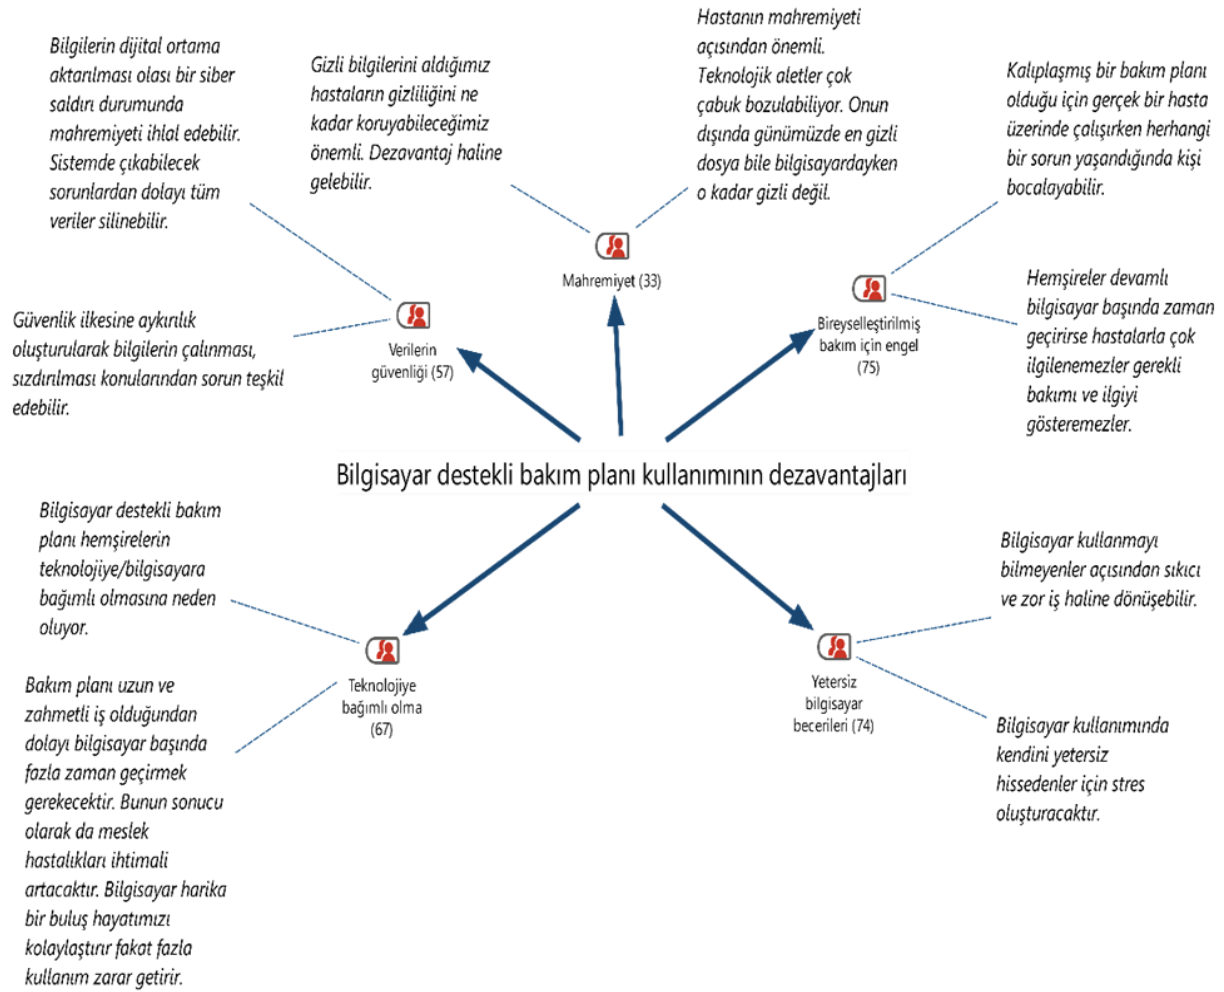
Bilgilerin dijital ortama aktarılması olası bir siber saldırı durumunda mahremiyeti ihlal edebilir. Sistemde çıkabilecek sorunlardan dolayı tüm veriler silinebilir.

Gizli bilgilerini aldığımız hastaların gizliliğini ne kadar koruyabileceğimiz önemli. Dezavantaj haline gelebilir.

Hastanın mahremiyeti açısından önemli. Teknolojik aletler çok çabuk bozulabiliyor. Onun dışında günümüzde en gizli dosya bile bilgisayardayken o kadar gizli değil.

Kalıplaşmış bir bakım planı olduğu için gerçek bir hasta üzerinde çalışırken herhangi bir sorun yaşandığında kişi bocalayabilir.

Mahremiyet (33)

Güvenlik ilkesine aykırılık oluşturularak bilgilerin çalınması, sızdırılması konularından sorun teşkil edebilir.

Verilerin güvenliği (57)

Bireyselleştirilmiş bakım için engel (75)

Hemşireler devamlı bilgisayar başında zaman geçirirse hastalarla çok ilgilenemezler gerekli bakımı ve ilgiyi gösteremezler.

Bilgisayar destekli bakım planı kullanımının dezavantajları

Bilgisayar destekli bakım planı hemşirelerin teknolojiye/bilgisayara bağımlı olmasına neden oluyor.

Bilgisayar kullanmayı bilmeyenler açısından sıkıcı ve zor iş haline dönüşebilir.

Teknolojiye bağımlı olma (67)

Yetersiz bilgisayar becerileri (74)

Bakım planı uzun ve zahmetli iş olduğundan dolayı bilgisayar başında fazla zaman geçirmek gerekecektir. Bunun sonucu olarak da meslek hastalıkları ihtimali artacaktır. Bilgisayar harika bir buluş hayatımızı kolaylaştırır fakat fazla kullanım zarar getirir.

Bilgisayar kullanımında kendini yetersiz hissedenler için stres oluşturacaktır.